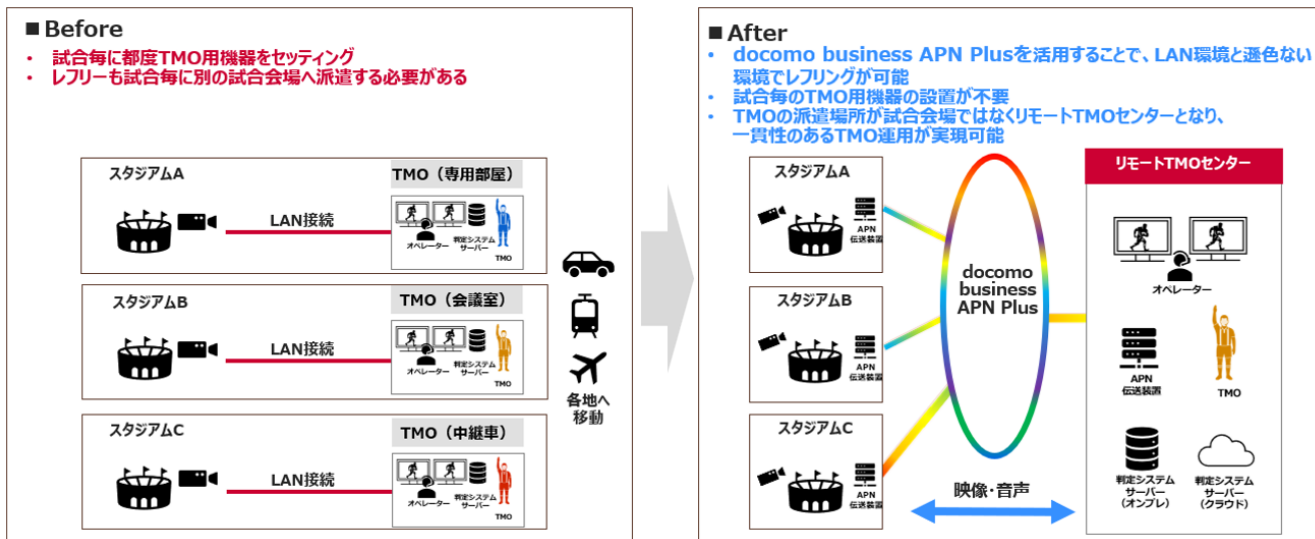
■ Before
・ 試合毎に都度TMO用機器をセッティング
・ レフリーも試合毎に別の試合会場へ派遣する必要がある

スタジアムA
TMO（専用部屋）
LAN接続
オペレーター
判定システムサーバー
TMO

スタジアムB
TMO（会議室）
LAN接続
オペレーター
判定システムサーバー
TMO

スタジアムC
TMO（中継車）
LAN接続
オペレーター
判定システムサーバー
TMO

各地へ移動

■ After
・ docomo business APN Plusを活用することで、LAN環境と遜色ない環境でレフリングが可能
・ 試合毎のTMO用機器の設置が不要
・ TMOの派遣場所が試合会場ではなくリモートTMOセンターとなり、一貫性のあるTMO運用が実現可能

スタジアムA
APN伝送装置
スタジアムB
APN伝送装置
スタジアムC
APN伝送装置

docomo business APN Plus

映像・音声

リモートTMOセンター
オペレーター
APN伝送装置
TMO
判定システムサーバー（オンプレ）
判定システムサーバー（クラウド）